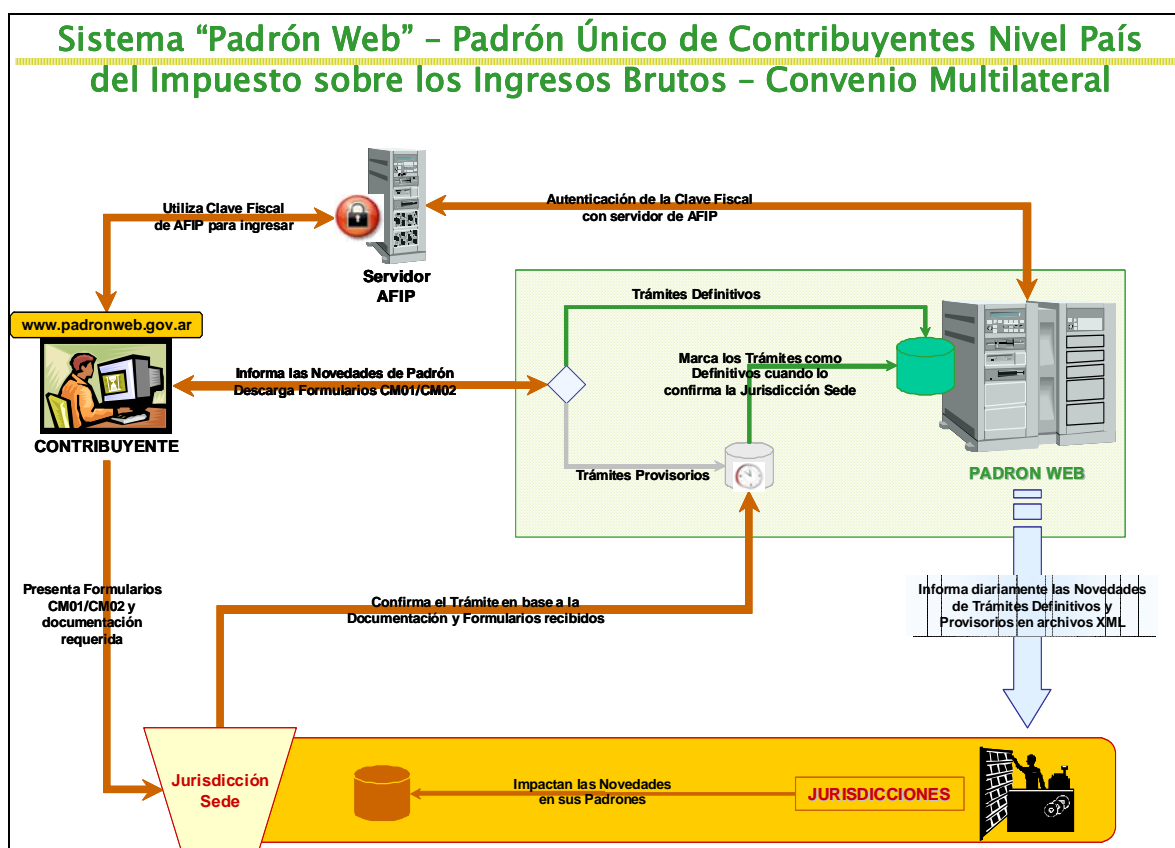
Sistema “Padrón Web” – Padrón Único de Contribuyentes Nivel País del Impuesto sobre los Ingresos Brutos – Convenio Multilateral

Utiliza Clave Fiscal de AFIP para ingresar

Servidor AFIP

Autenticación de la Clave Fiscal con servidor de AFIP

www.padronweb.gov.ar

CONTRIBUYENTE

Informa las Novedades de Padrón
Descarga Formularios CM01/CM02

Trámites Definitivos

Marca los Trámites como Definitivos cuando lo confirma la Jurisdicción Sede

Trámites Provisorios

PADRON WEB

Presenta Formularios CM01/CM02 y documentación requerida

Confirma el Trámite en base a la Documentación y Formularios recibidos

Informa diariamente las Novedades de Trámites Definitivos y Provisorios en archivos XML

Jurisdicción Sede

Impactan las Novedades en sus Padrones

JURISDICCIONES